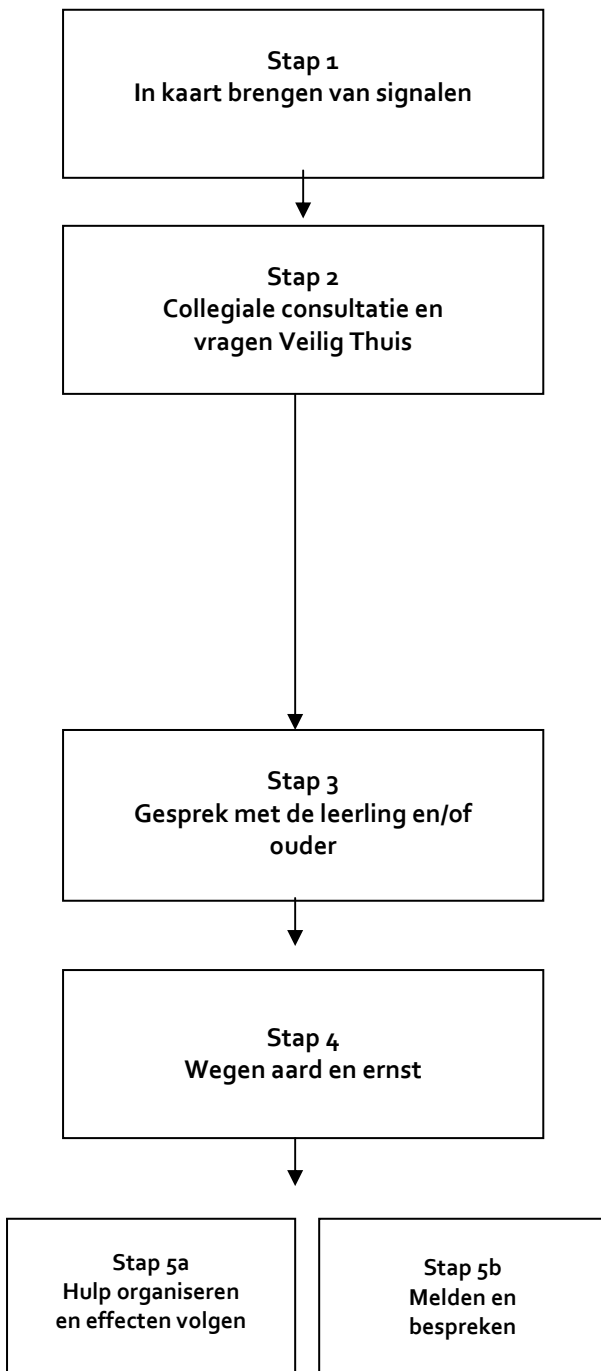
Stap 1
In kaart brengen van signalen

Stap 2
Collegiale consultatie en vragen Veilig Thuis

Stap 3
Gesprek met de leerling en/of ouder

Stap 4
Wegen aard en ernst

Stap 5a
Hulp organiseren en effecten volgen

Stap 5b
Melden en bespreken